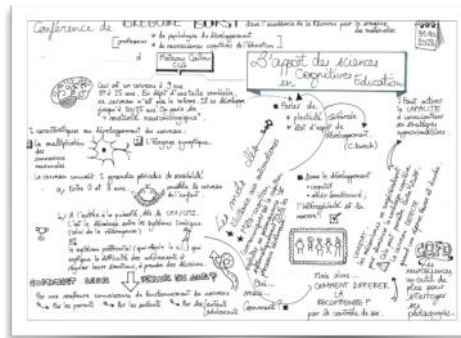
Conférence de GREGOIRE BORST dans l'académie de la Réunion pour la semaine des mathématiques

[professeur • de psychologie du développement • de neurosciences cognitives de l'éducation]

Professeur Canton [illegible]

L'apport des sciences Cognitives en Education

Ceci est un cerveau à 3 ans et à 25 ans. En dépit d'une taille semblable, le cerveau n'est pas le même. Il se développe jusqu'à 30/35 ans. On parle de « plasticité neurodéveloppementale ».

3 caractéristiques du développement du cerveau :
1 la multiplication des connexions neuronales
2 l'élagage synaptique

Le cerveau connaît 2 grandes périodes de plasticité :
a) Entre 0 et 3 ans
b) À l'entrée à la puberté, dès le CM1/CM2

Parler de • plasticité • état d'esprit de développement

Il faut activer la capacité de conceptions à dépasser les stratégies approximatives.

Dans le développement • cognitif • socio-émotionnel • hétérogénéité de la maturité

Mais alors... COMMENT DIFFÉRER LA RÉCOMPENSE ? par le contrôle de soi

COMMENT AGIR ? POUR QUI AGIR ?

Par une meilleure connaissance du fonctionnement du cerveau • par les parents • par les adultes • par les enseignants • par l'enfant / adolescent